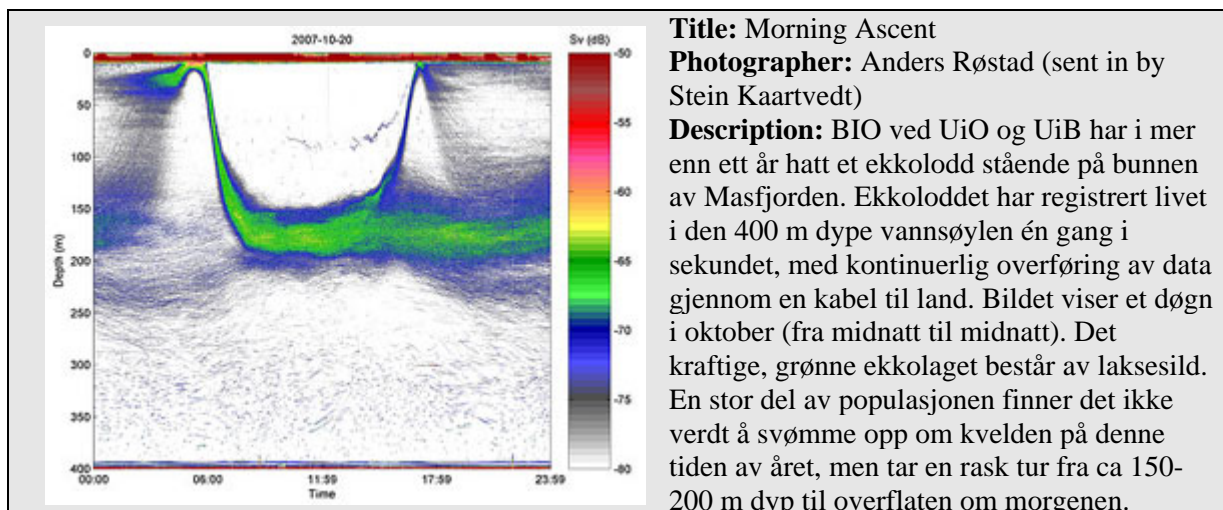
2007-10-20

Sv (dB)

-50
-55
-60
-65
-70
-75
-80

Depth (m)

0
50
100
150
200
250
300
350
400

00:00 06:00 11:59 17:59 23:59
Time

**Title:** Morning Ascent
**Photographer:** Anders Røstad (sent in by Stein Kaartvedt)
**Description:** BIO ved UiO og UiB har i mer enn ett år hatt et ekkolodd stående på bunnen av Masfjorden. Ekkoloddet har registrert livet i den 400 m dype vannsøylen én gang i sekundet, med kontinuerlig overføring av data gjennom en kabel til land. Bildet viser et døgn i oktober (fra midnatt til midnatt). Det kraftige, grønne ekkolaget består av laksesild. En stor del av populasjonen finner det ikke verdt å svømme opp om kvelden på denne tiden av året, men tar en rask tur fra ca 150-200 m dyp til overflaten om morgenen.